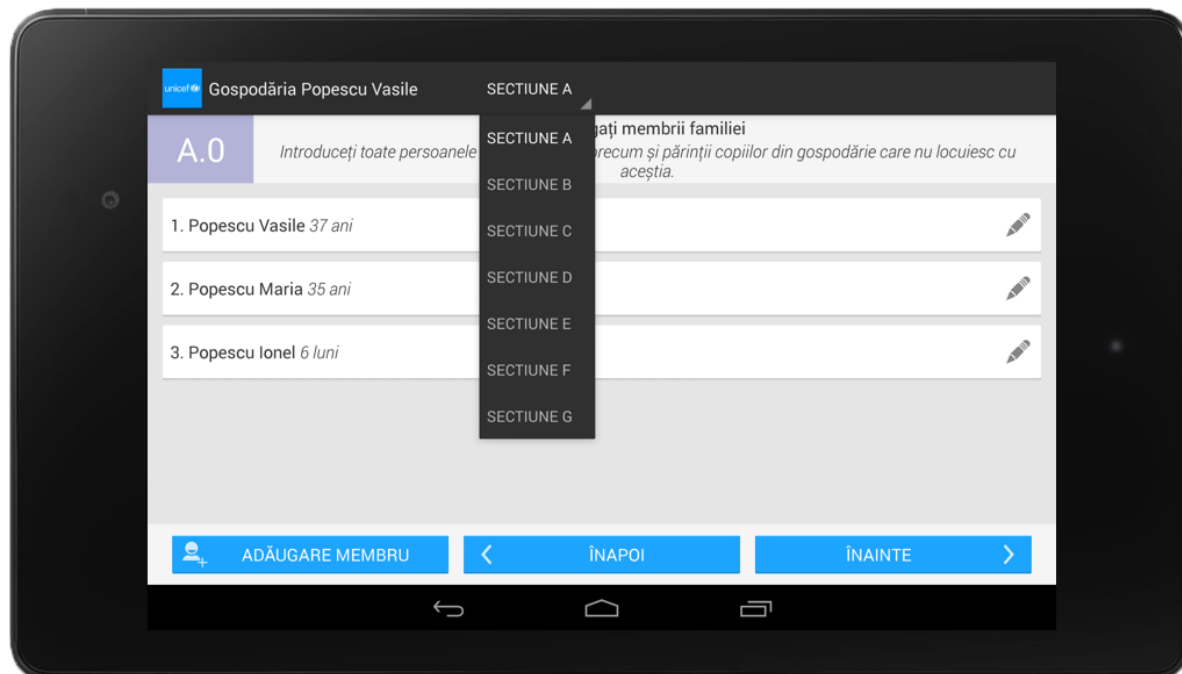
unicef Gospodăria Popescu Vasile

SECTIUNE A

A.0

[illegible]ați membrii familiei

Introduceți toate persoanele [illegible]precum și părinții copiilor din gospodărie care nu locuiesc cu aceștia.

SECTIUNE A
SECTIUNE B
SECTIUNE C
SECTIUNE D
SECTIUNE E
SECTIUNE F
SECTIUNE G

1. Popescu Vasile 37 ani

2. Popescu Maria 35 ani

3. Popescu Ionel 6 luni

ADĂUGARE MEMBRU

ÎNAPOI

ÎNAINTE